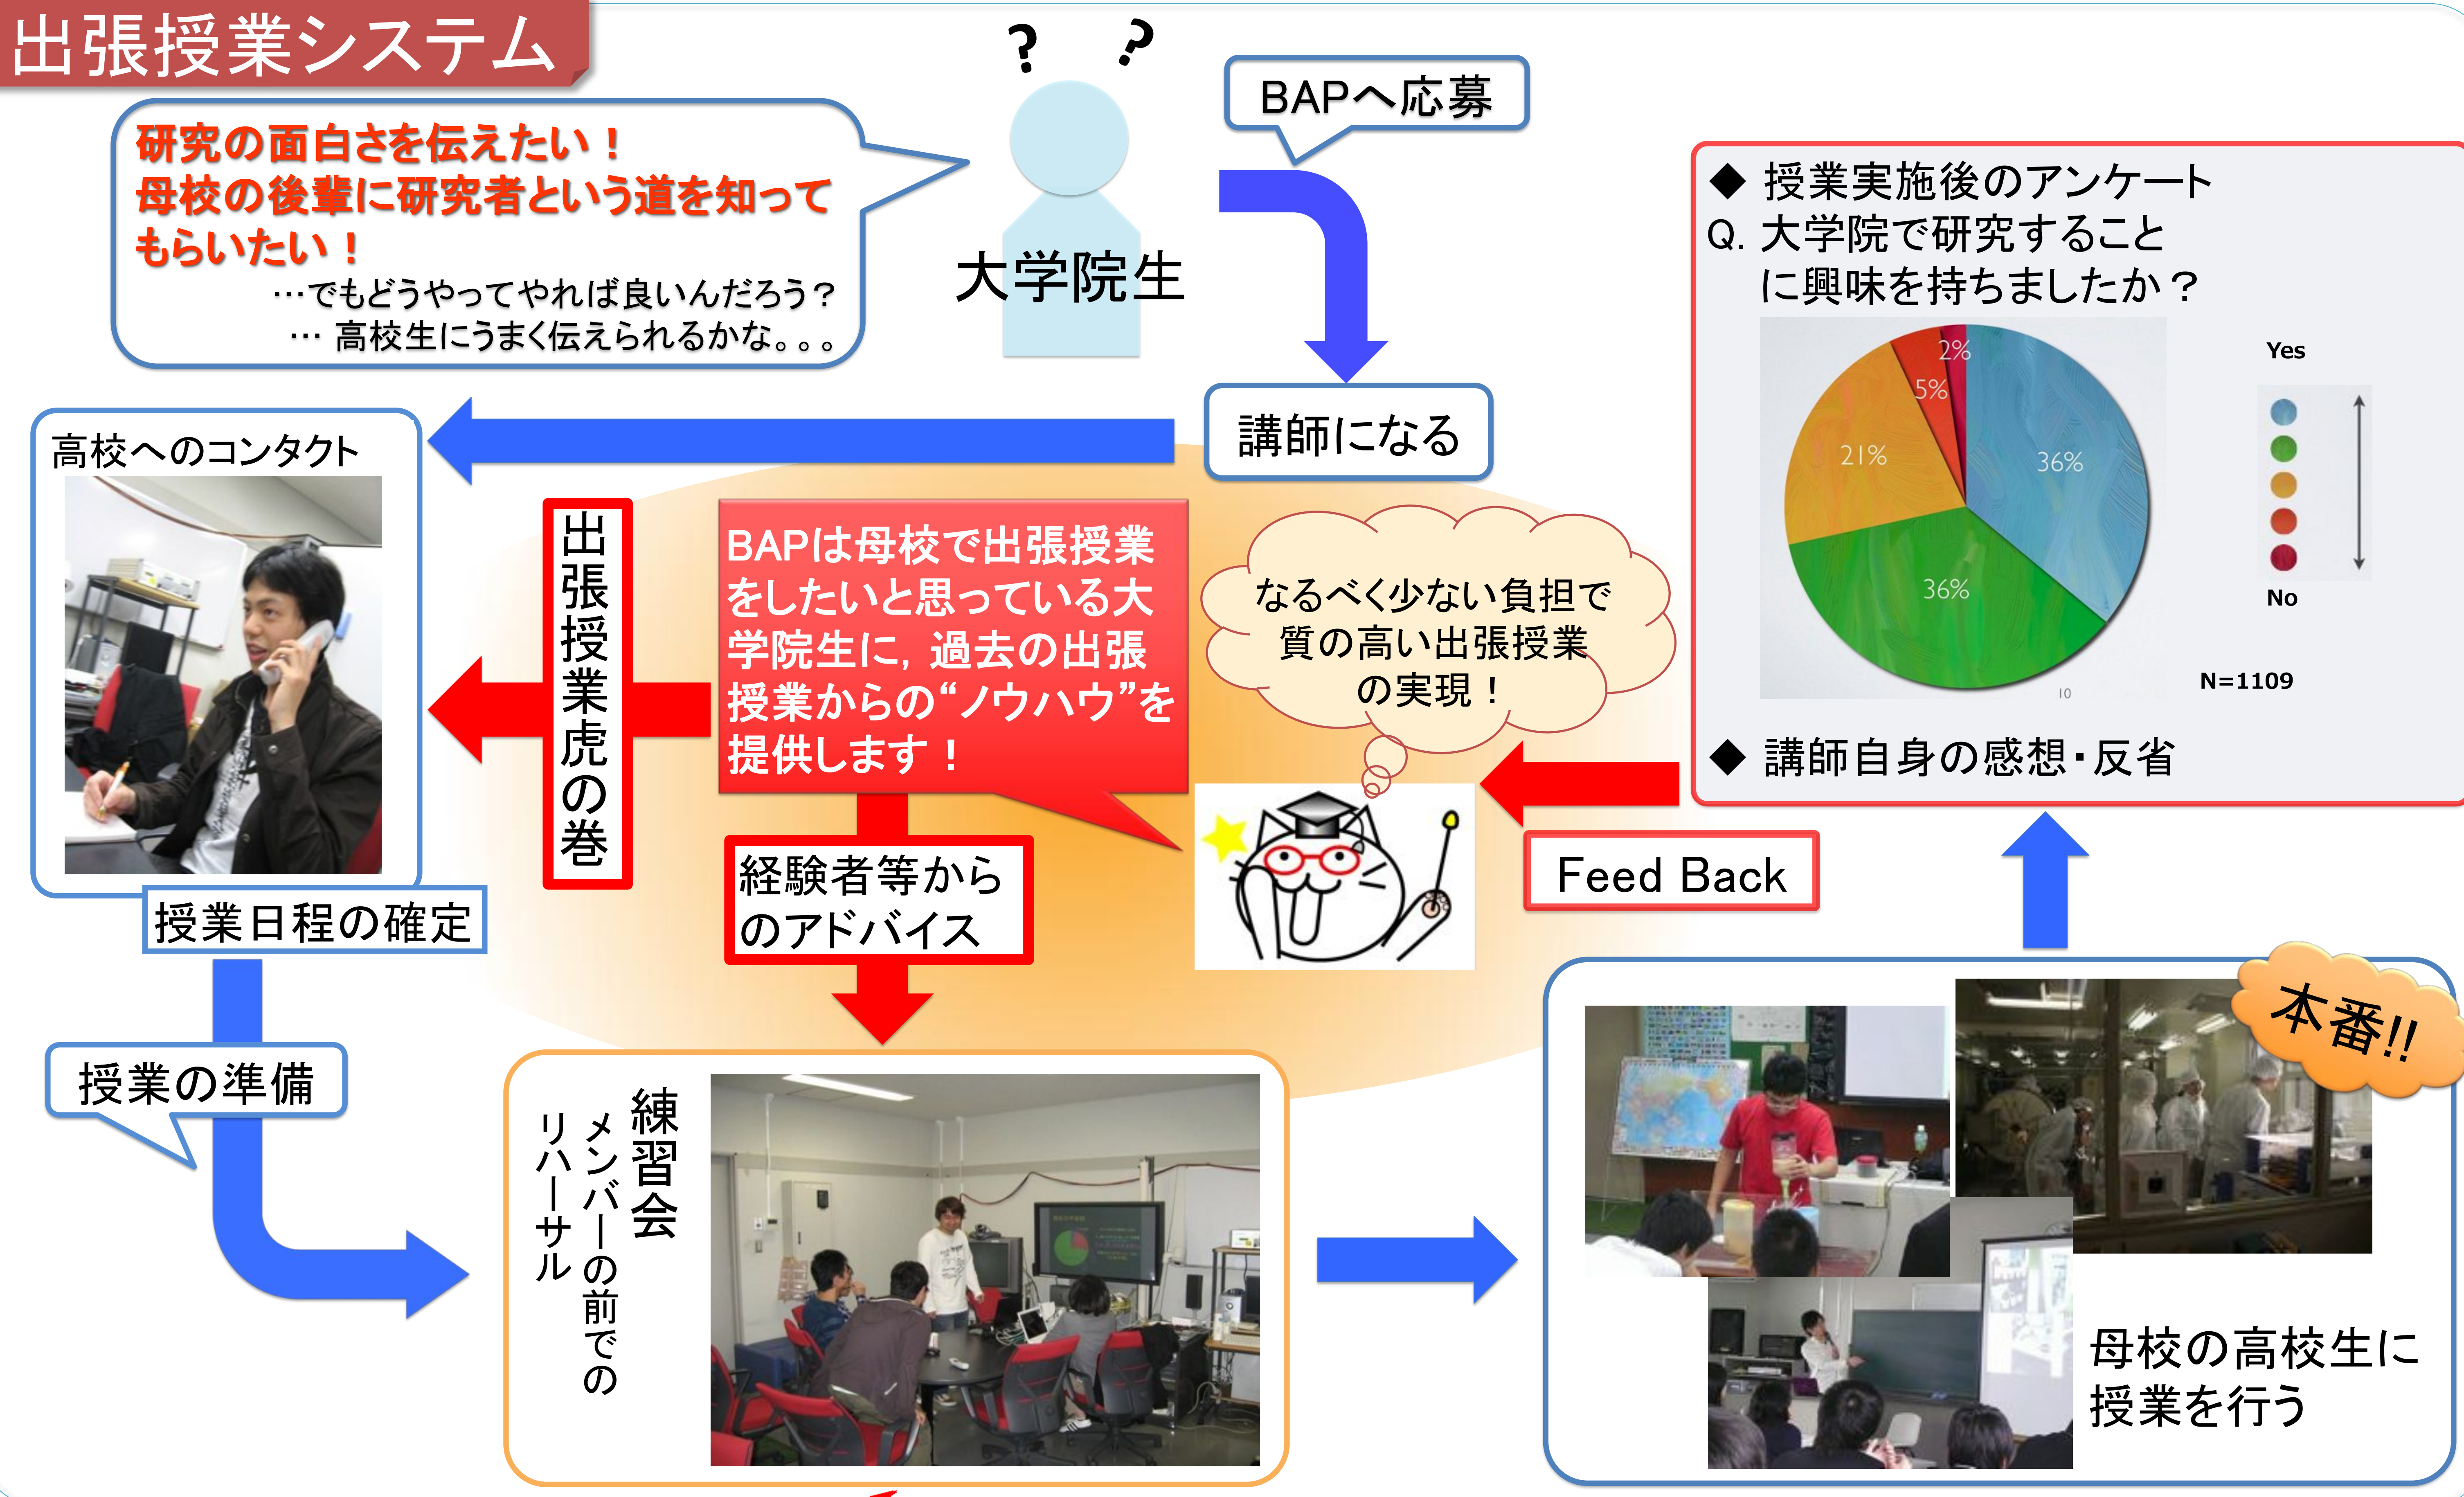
出張授業システム

? ?

研究の面白さを伝えたい！
母校の後輩に研究者という道を知ってもらいたい！
…でもどうやってやれば良いんだろう？
… 高校生にうまく伝えられるかな。。。

大学院生

BAPへ応募

講師になる

高校へのコンタクト

授業日程の確定

出張授業虎の巻

BAPは母校で出張授業をしたいと思っている大学院生に，過去の出張授業からの“ノウハウ”を提供します！

経験者等からのアドバイス

なるべく少ない負担で質の高い出張授業の実現！

◆ 授業実施後のアンケート
Q. 大学院で研究すること に興味を持ちましたか？

2%
5%
21%
36%
36%

Yes
No
N=1109

◆ 講師自身の感想・反省

Feed Back

授業の準備

練習会
メンバーの前でのリハーサル

本番!!

母校の高校生に授業を行う